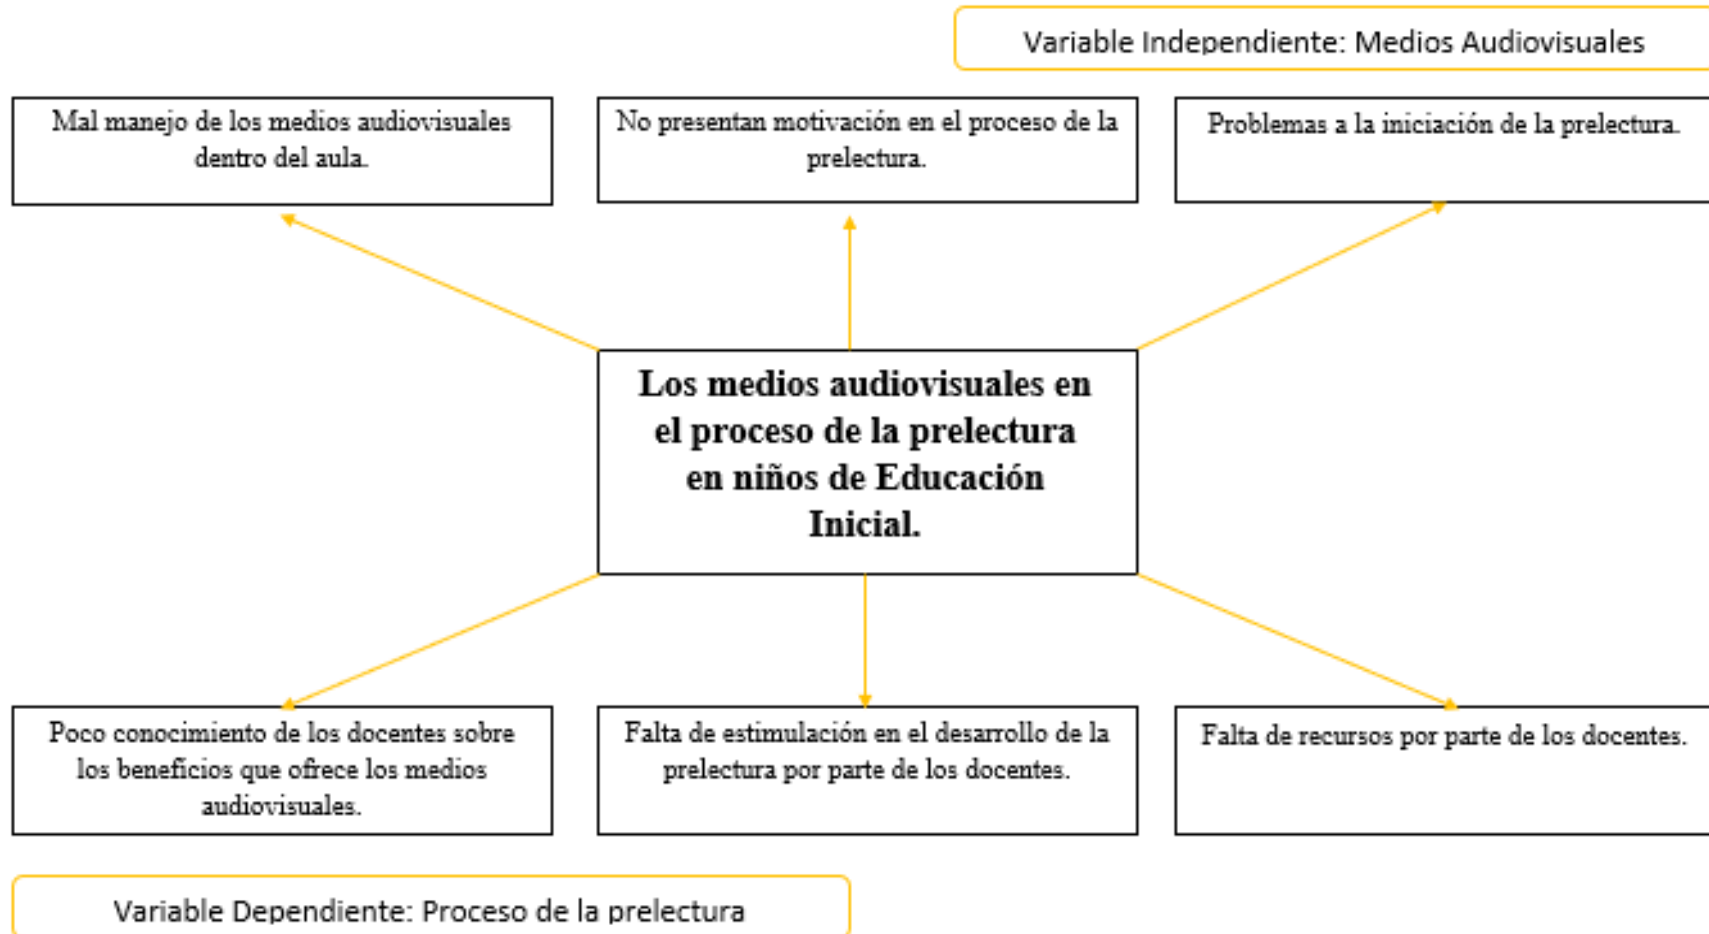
Variable Independiente: Medios Audiovisuales

Mal manejo de los medios audiovisuales dentro del aula.

No presentan motivación en el proceso de la prelectura.

Problemas a la iniciación de la prelectura.

Los medios audiovisuales en el proceso de la prelectura en niños de Educación Inicial.

Poco conocimiento de los docentes sobre los beneficios que ofrece los medios audiovisuales.

Falta de estimulación en el desarrollo de la prelectura por parte de los docentes.

Falta de recursos por parte de los docentes.

Variable Dependiente: Proceso de la prelectura